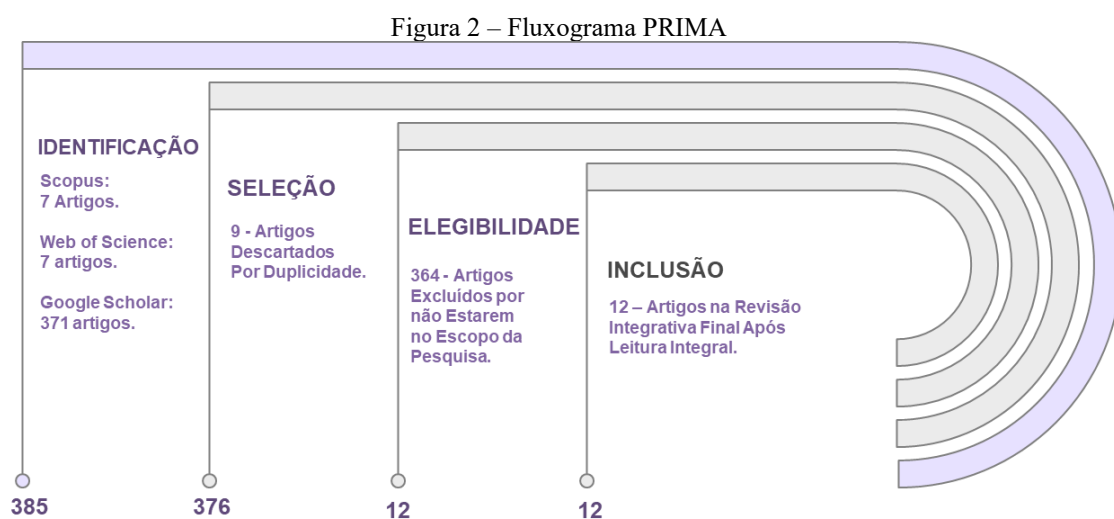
Figura 2 – Fluxograma PRIMA

IDENTIFICAÇÃO

Scopus:
7 Artigos.

Web of Science:
7 artigos.

Google Scholar:
371 artigos.

SELEÇÃO

9 - Artigos Descartados Por Duplicidade.

ELEGIBILIDADE

364 - Artigos Excluídos por não Estarem no Escopo da Pesquisa.

INCLUSÃO

12 – Artigos na Revisão Integrativa Final Após Leitura Integral.

385

376

12

12